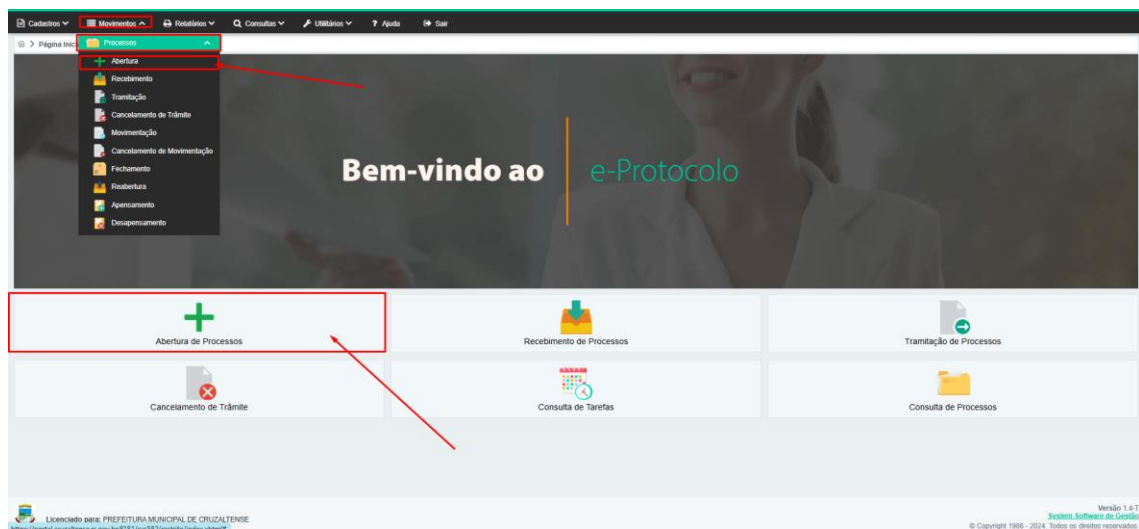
Cadastros Movimentos Relatórios Consultas Utilitários ? Ajuda Sair

Página Inic Processos

Abertura
Recebimento
Tramitação
Cancelamento de Trâmite
Movimentação
Cancelamento de Movimentação
Fechamento
Reabertura
Apensamento
Desapensamento

Bem-vindo ao e-Protocolo

Abertura de Processos

Recebimento de Processos

Tramitação de Processos

Cancelamento de Trâmite

Consulta de Tarefas

Consulta de Processos

Licenciado para: PREFEITURA MUNICIPAL DE CRUZALTENSE

Versão 1.4-T
System Software de Gestão
© Copyright 1986 - 2024. Todos os direitos reservados.